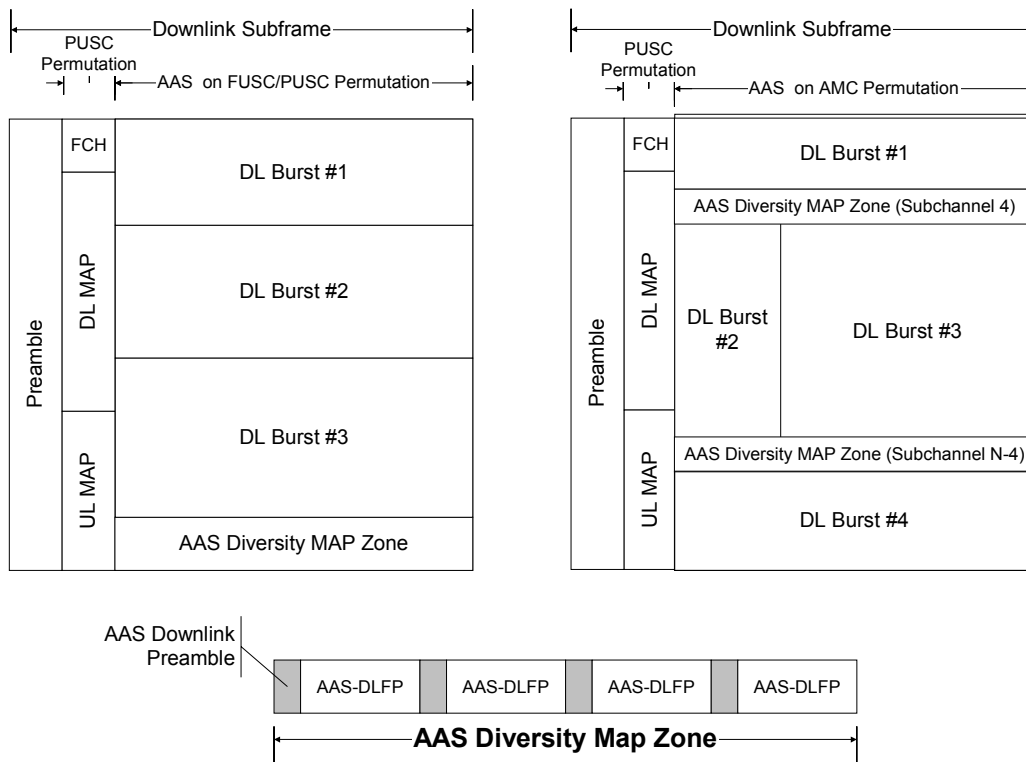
Downlink Subframe

PUSC Permutation

AAS on FUSC/PUSC Permutation

Preamble

FCH

DL MAP

UL MAP

DL Burst #1

DL Burst #2

DL Burst #3

AAS Diversity MAP Zone

Downlink Subframe

PUSC Permutation

AAS on AMC Permutation

Preamble

FCH

DL MAP

UL MAP

DL Burst #1

AAS Diversity MAP Zone (Subchannel 4)

DL Burst #2

DL Burst #3

AAS Diversity MAP Zone (Subchannel N-4)

DL Burst #4

AAS Downlink Preamble

AAS-DLFP

AAS-DLFP

AAS-DLFP

AAS-DLFP

AAS Diversity Map Zone